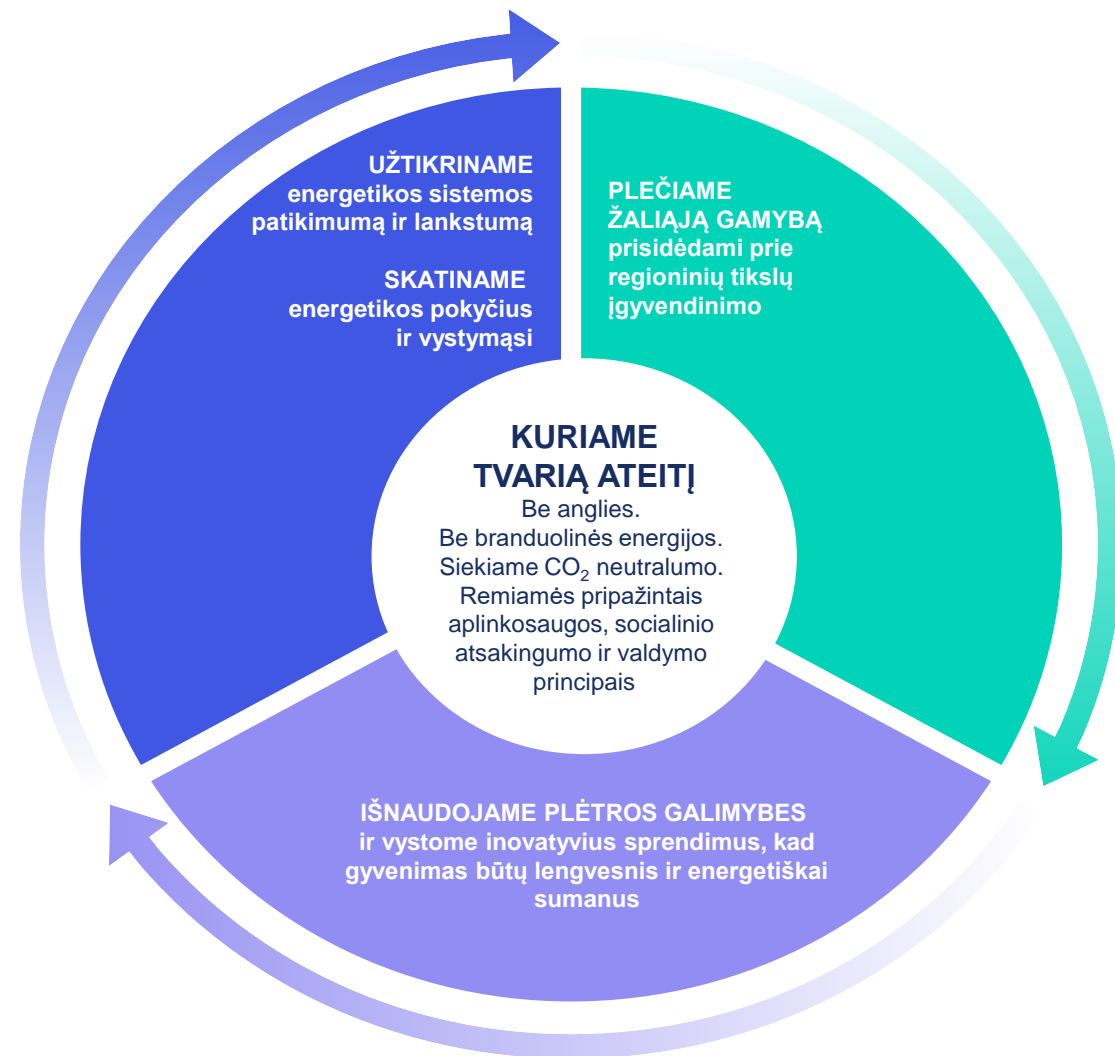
UŽTIKRINAME energetikos sistemos patikimumą ir lankstumą

SKATINAME energetikos pokyčius ir vystymąsi

PLEČIAME ŽALIĄJĄ GAMYBĄ prisidėdami prie regioninių tikslų įgyvendinimo

KURIAME TVARIĄ ATEITĮ

Be anglies.
Be branduolinės energijos.
Siekiame $CO_2$ neutralumo.
Remiamės pripažintais aplinkosaugos, socialinio atsakingumo ir valdymo principais

IŠNAUDOJAME PLĖTROS GALIMYBES ir vystome inovatyvius sprendimus, kad gyvenimas būtų lengvesnis ir energetiškai sumanus